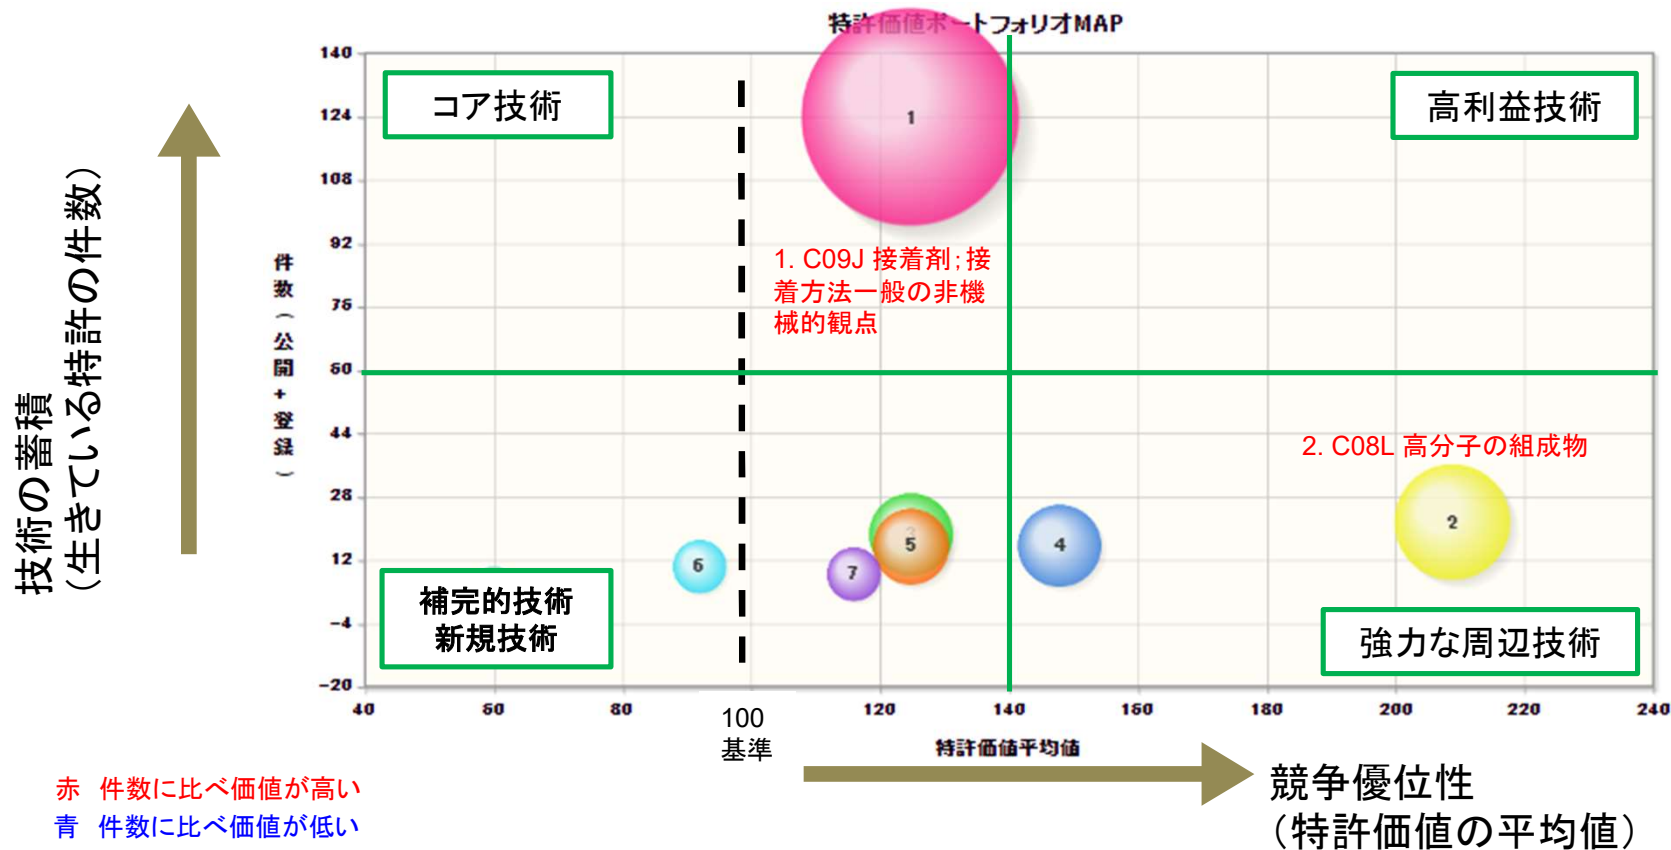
特許価値ポートフォリオMAP

技術の蓄積
（生きている特許の件数）

件数（公開＋登録）

140
124
108
92
76
60
44
28
12
-4
-20

コア技術

高利益技術

補完的技術
新規技術

強力な周辺技術

1

1. C09J 接着剤；接着方法一般の非機械的観点

2. C08L 高分子の組成物

2

3

4

5

6

7

40
60
80
100
基準
120
140
160
180
200
220
240

特許価値平均値

競争優位性
（特許価値の平均値）

赤　件数に比べ価値が高い
青　件数に比べ価値が低い